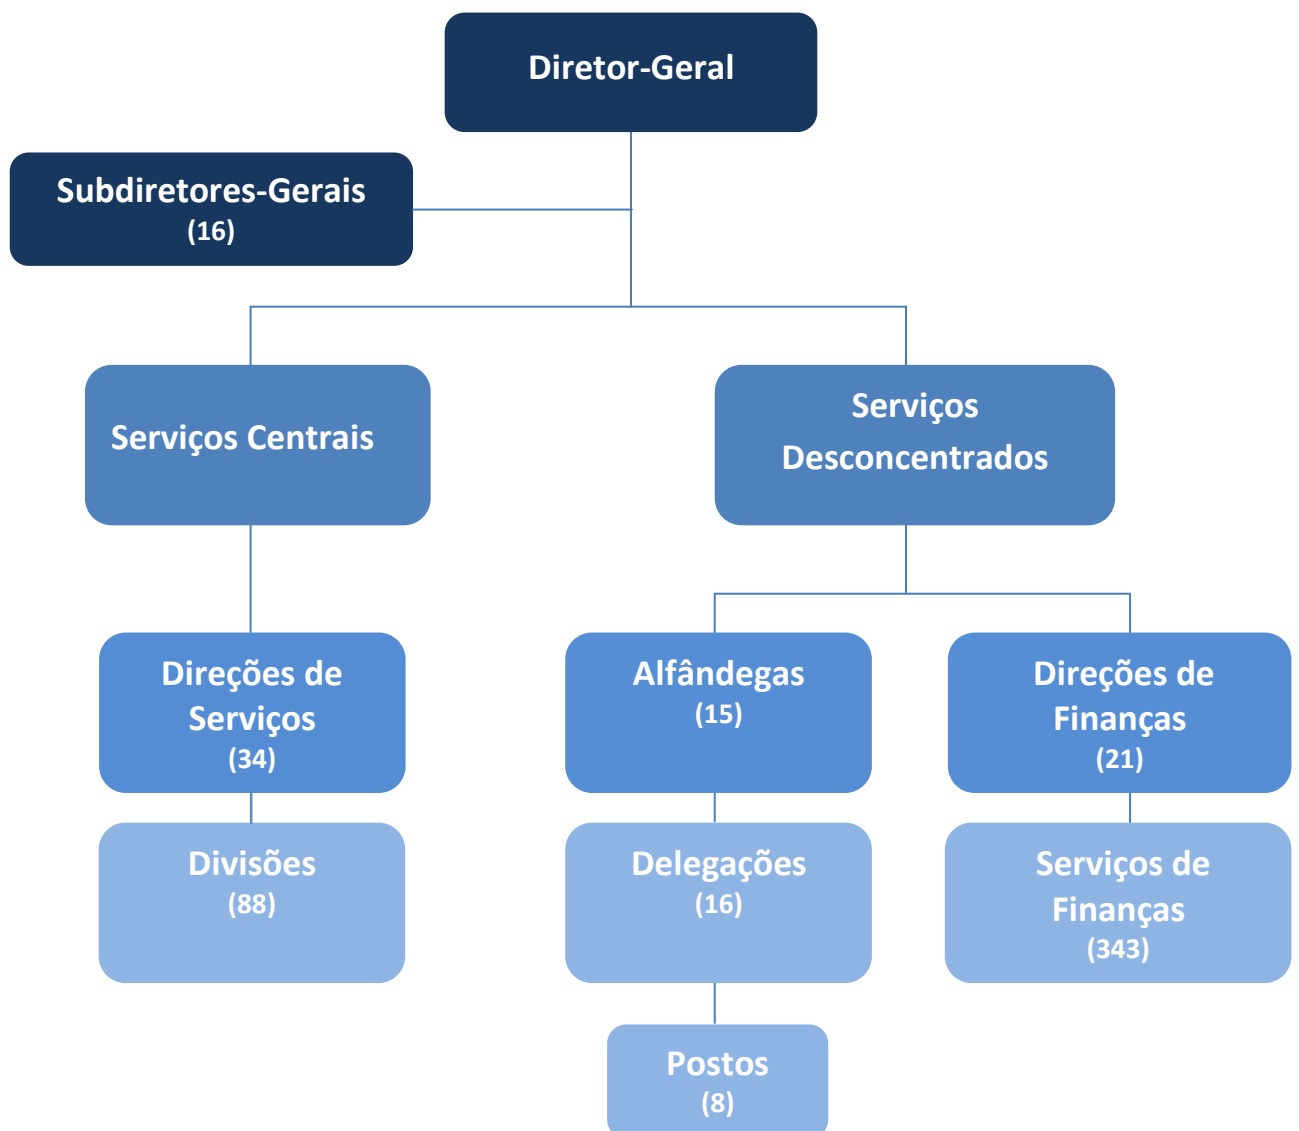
Diretor-Geral

Subdiretores-Gerais
(16)

Serviços Centrais

Serviços Desconcentrados

Direções de Serviços
(34)

Alfândegas
(15)

Direções de Finanças
(21)

Divisões
(88)

Delegações
(16)

Serviços de Finanças
(343)

Postos
(8)